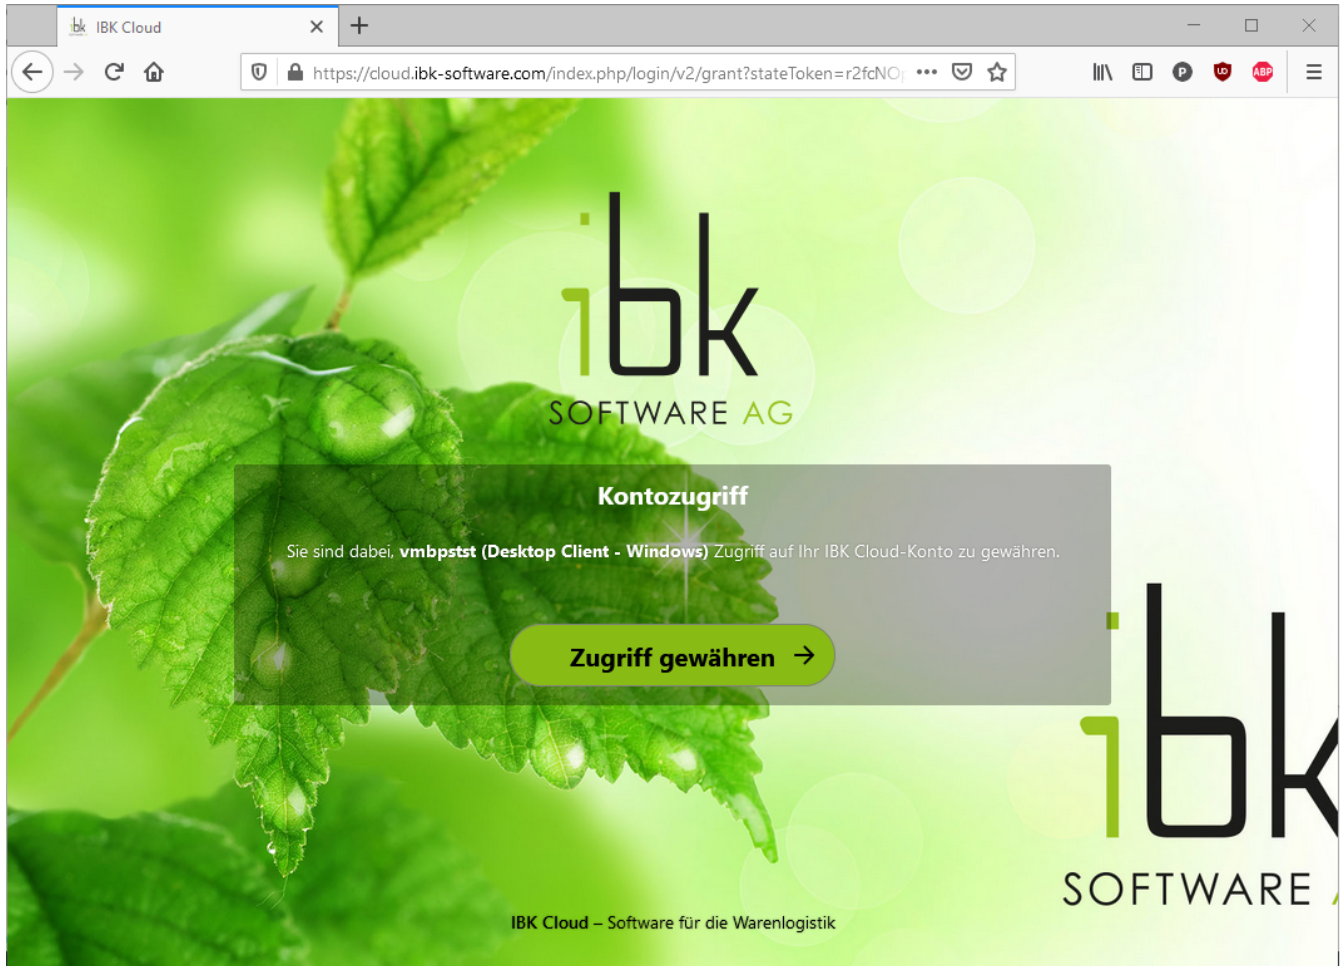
IBK Cloud

https://cloud.ibk-software.com/index.php/login/v2/grant?stateToken=r2fcNO

ABP

ibk
SOFTWARE AG

Kontozugriff

Sie sind dabei, **vmbpstst (Desktop Client - Windows)** Zugriff auf Ihr IBK Cloud-Konto zu gewähren.

Zugriff gewähren →

ibk
SOFTWARE

IBK Cloud – Software für die Warenlogistik